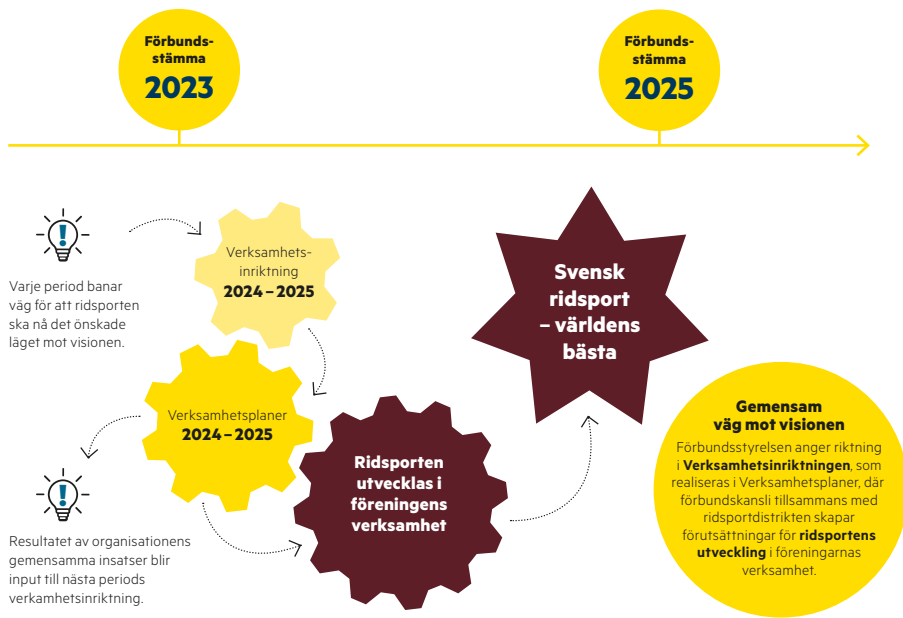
Förbundsstämma
2023

Förbundsstämma
2025

Varje period banar väg för att ridsporten ska nå det önskade läget mot visionen.

Verksamhetsinriktning
2024 – 2025

Verksamhetsplaner
2024 – 2025

Resultatet av organisationens gemensamma insatser blir input till nästa periods verkamhetsinriktning.

Ridsporten utvecklas i föreningens verksamhet

Svensk ridsport – världens bästa

Gemensam väg mot visionen
Förbundsstyrelsen anger riktning i **Verksamhetsinriktningen**, som realiseras i Verksamhetsplaner, där förbundskansli tillsammans med ridsportdistrikten skapar förutsättningar för **ridsportens utveckling** i föreningarnas verksamhet.